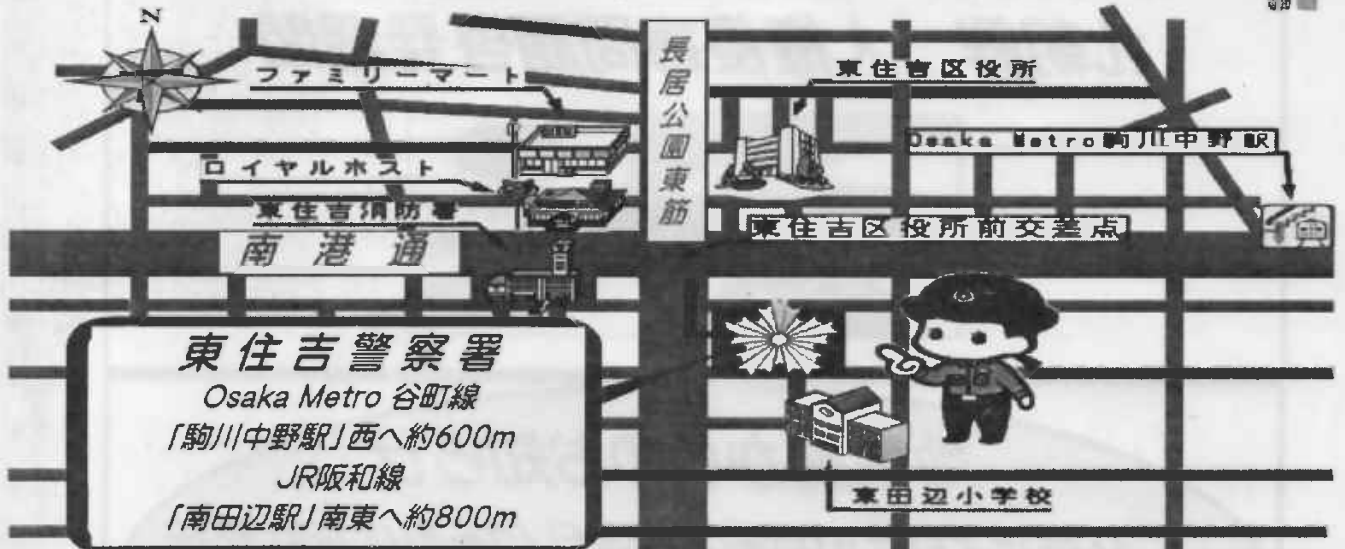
N

ファミリーマート

ロイヤルホスト

東住吉消防署

南港通

長居公園東筋

東住吉区役所

Osaka Metro駒川中野駅

東住吉区役所前交差点

東住吉警察署
Osaka Metro 谷町線
「駒川中野駅」西へ約600m
JR阪和線
「南田辺駅」南東へ約800m

東田辺小学校